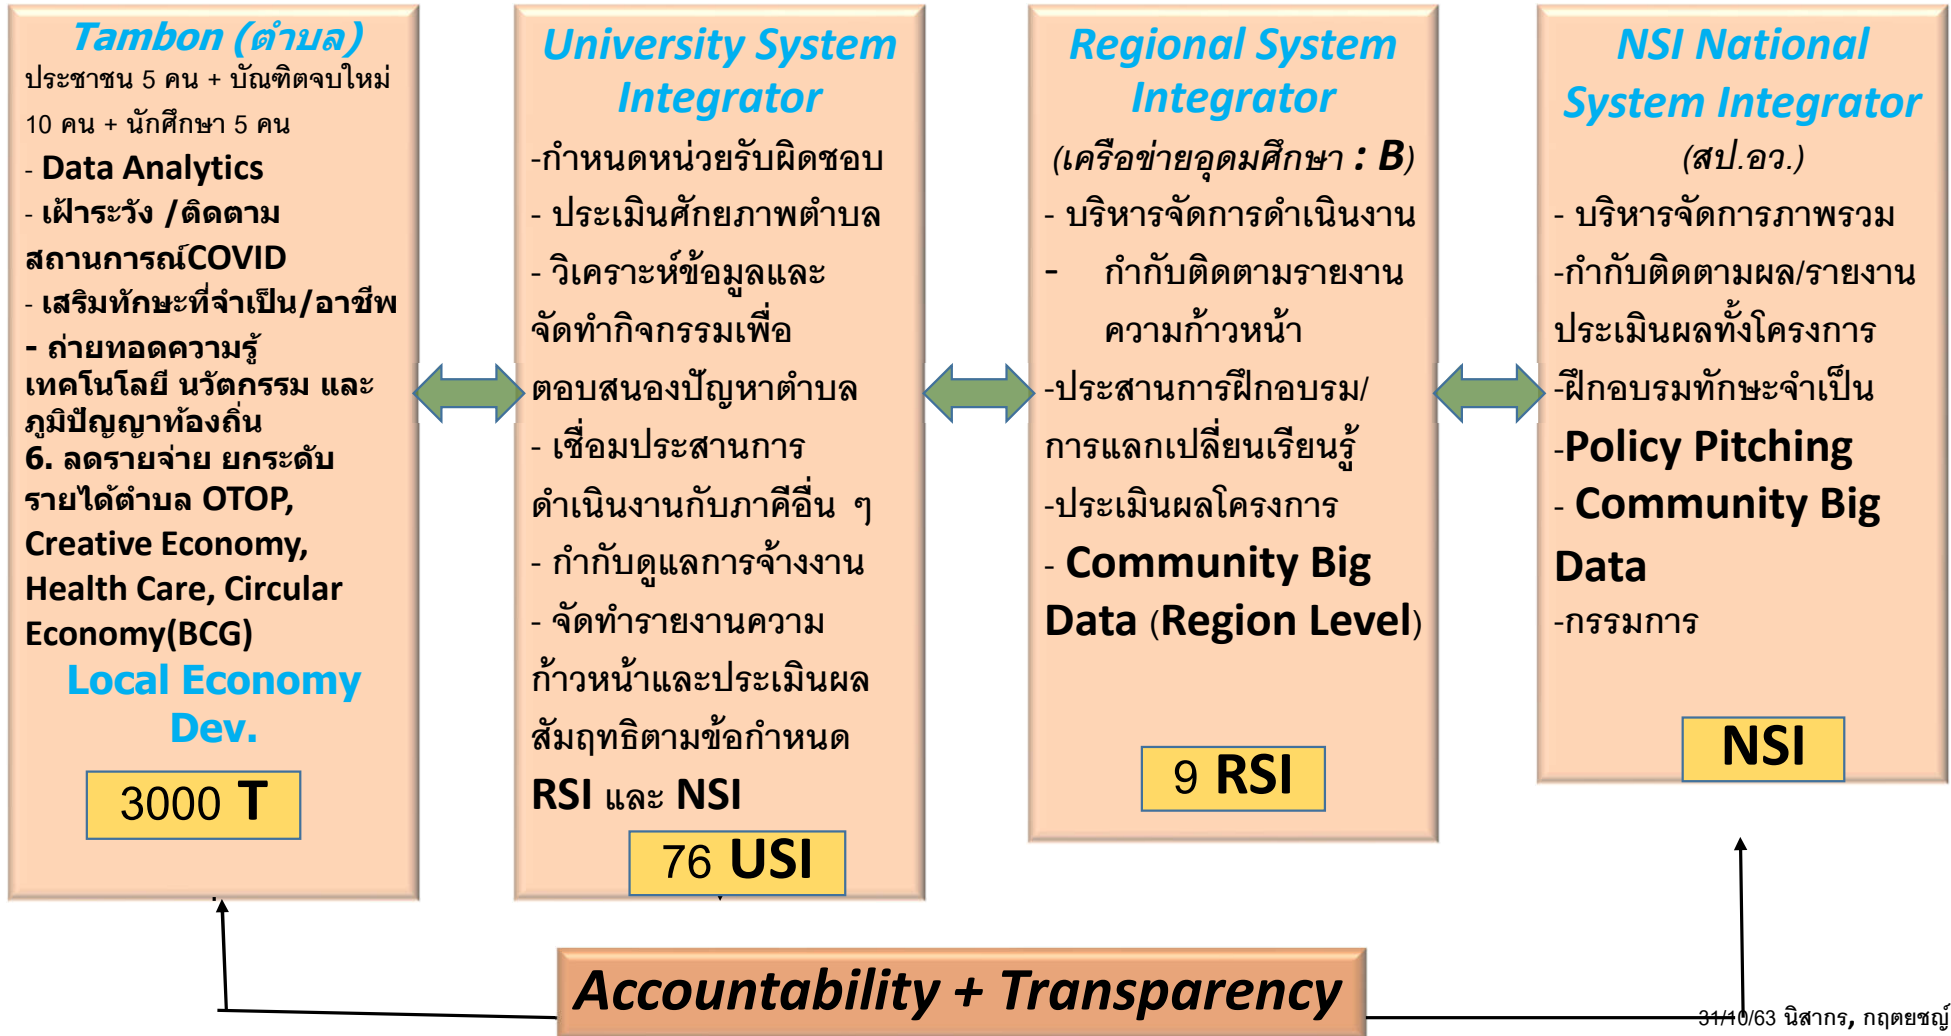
Tambon (ตำบล)
ประชาชน 5 คน + บัณฑิตจบใหม่ 10 คน + นักศึกษา 5 คน
- Data Analytics
- เฝ้าระวัง /ติดตาม สถานการณ์COVID
- เสริมทักษะที่จำเป็น/อาชีพ
- ถ่ายทอดความรู้ เทคโนโลยี นวัตกรรม และ ภูมิปัญญาท้องถิ่น
6. ลดรายจ่าย ยกระดับรายได้ตำบล OTOP, Creative Economy, Health Care, Circular Economy(BCG)
Local Economy Dev.
3000 T

University System Integrator
-กำหนดหน่วยรับผิดชอบ
- ประเมินศักยภาพตำบล
- วิเคราะห์ข้อมูลและ จัดทำกิจกรรมเพื่อ ตอบสนองปัญหาตำบล
- เชื่อมประสานการ ดำเนินงานกับภาคีอื่น ๆ
- กำกับดูแลการจ้างงาน
- จัดทำรายงานความ ก้าวหน้าและประเมินผล สัมฤทธิตามข้อกำหนด RSI และ NSI
76 USI

Regional System Integrator
(เครือข่ายอุดมศึกษา : B)
- บริหารจัดการดำเนินงาน
- กำกับติดตามรายงาน ความก้าวหน้า
-ประสานการฝึกอบรม/ การแลกเปลี่ยนเรียนรู้
-ประเมินผลโครงการ
- Community Big Data (Region Level)
9 RSI

NSI National System Integrator
(สป.อว.)
- บริหารจัดการภาพรวม
-กำกับติดตามผล/รายงาน ประเมินผลทั้งโครงการ
-ฝึกอบรมทักษะจำเป็น
-Policy Pitching
- Community Big Data
-กรรมการ
NSI

Accountability + Transparency
31/10/63 นิสากร, กฤตยชญ์